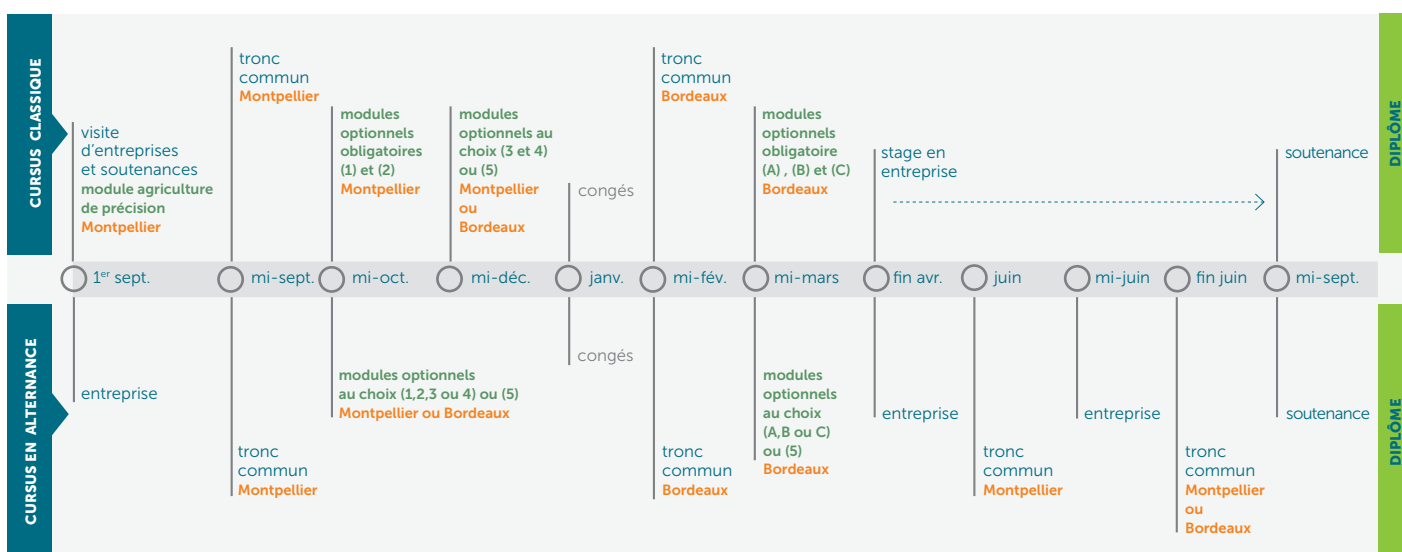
CURSUS CLASSIQUE

visite d'entreprises et soutenances
module agriculture de précision
Montpellier

tronc commun
Montpellier

modules optionnels obligatoires (1) et (2)
Montpellier

modules optionnels au choix (3 et 4) ou (5)
Montpellier ou Bordeaux

congés

tronc commun
Bordeaux

modules optionnels obligatoire (A) , (B) et (C)
Bordeaux

stage en entreprise

soutenance

DIPLÔME

1$^{er}$ sept. | mi-sept. | mi-oct. | mi-déc. | janv. | mi-fév. | mi-mars | fin avr. | juin | mi-juin | fin juin | mi-sept.

CURSUS EN ALTERNANCE

entreprise

tronc commun
Montpellier

modules optionnels au choix (1,2,3 ou 4) ou (5)
Montpellier ou Bordeaux

congés

tronc commun
Bordeaux

modules optionnels au choix (A,B ou C) ou (5)
Bordeaux

entreprise

tronc commun
Montpellier

entreprise

tronc commun
Montpellier ou Bordeaux

soutenance

DIPLÔME